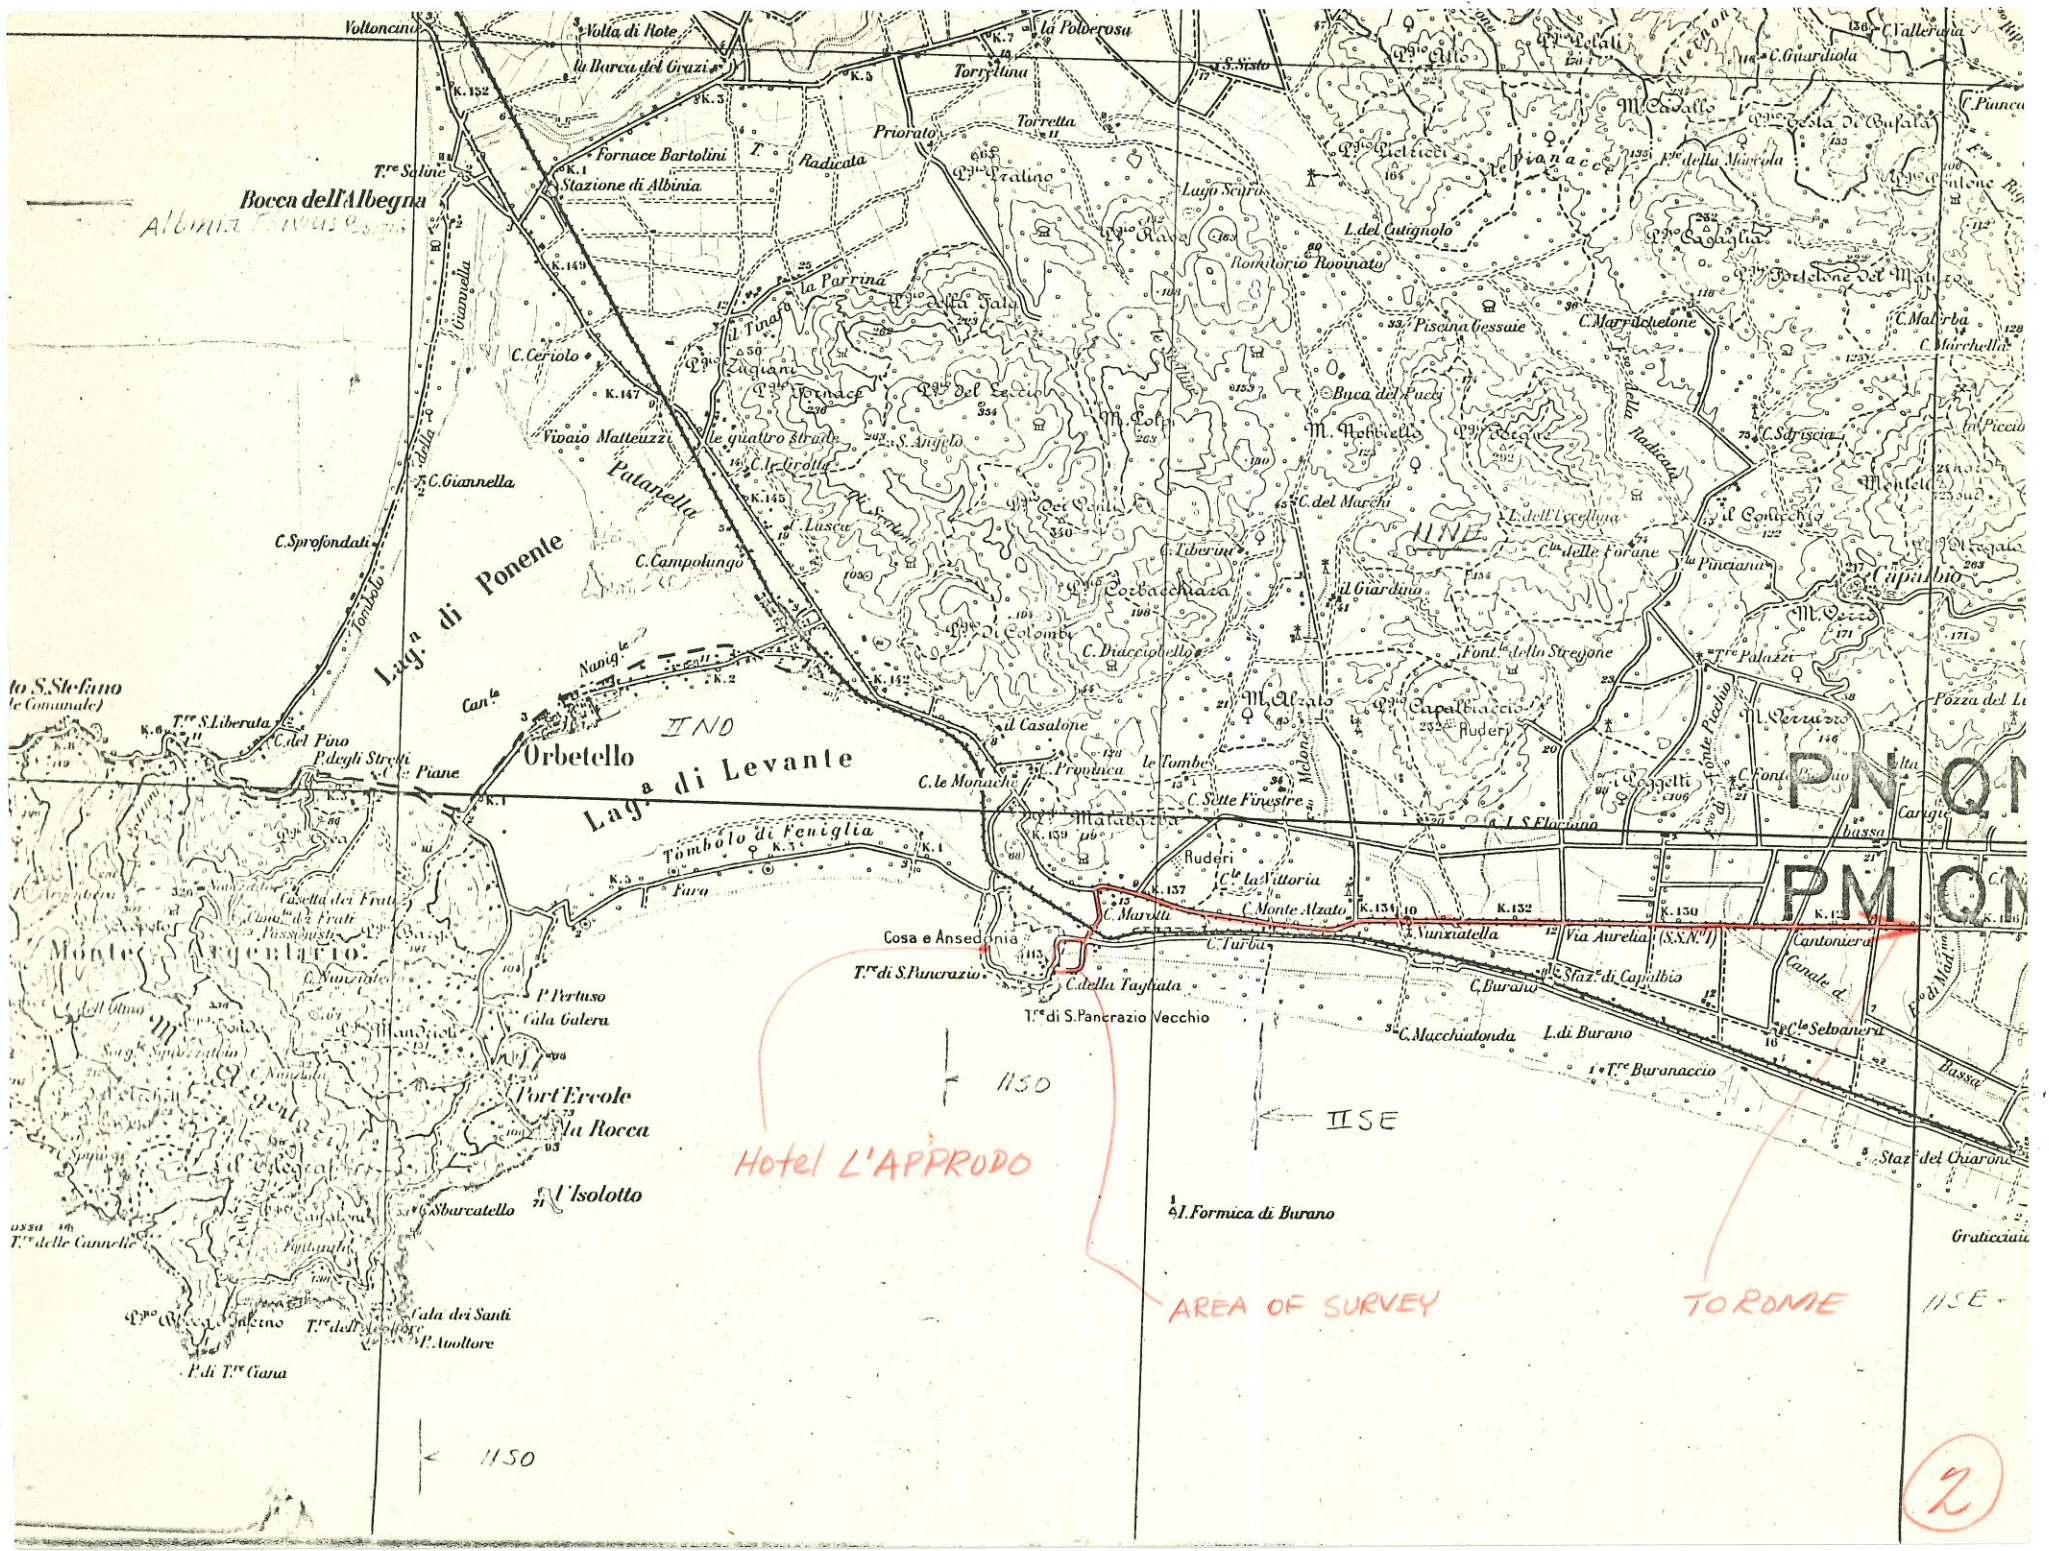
Voltoncino
Volta di Rote
la Barca del Grazi
K.7
la Polverosa
Torrettina
S.Sisto
P.gio Alto
Pod. Poggio Tufali
C.Guardiola
C.Vallerana
K.152
K.3
K.5
Priorato
Torretta
M. Cavallo
Pod. Testa di Bufala
C.Pianca
T.re Saline
K.1
Fornace Bartolini
Radicata
Pod. Pratino
Lago Scuro
Pod. Pietricci
Pianacce
della Marcola
Fontone
Bocca dell'Albegna
Albinia
Stazione di Albinia
Pog.gio Rasi
L.del Cutignolo
Romitorio Roombato
K.149
la Parrina
Pog.gio della Fata
Piscina Gessaie
C.Marruchetone
C.Malerba
C.Marchella
Giannella
C.Ceriolo
il Tinaio
Pog.gio Zagiani
Fornace
Pog.gio del Leccio
M. Lotti
Buca del Pucci
K.147
Vivaio Matteuzzi
le quattro strade
S.Angelo
M. Nobbiello
Radicata
C.Sdriscia
C.Giannella
Patanella
C.la Grotta
K.145
Lasca
C.del Marchi
L.dell'Ucellina
il Conicchio
Pod. Cervia
Mentela
C.Sprofondati
Lag.na di Ponente
C.Campolungo
C.Tiberini
C.lla delle Forane
la Pianciana
Capalbio
Tombolo
Corbacchiaio
il Giardino
M.Gozzo
Pog.gio Colombi
C. Diacciobello
Font. della Stregone
T.re Palazzi
to S.Stefano
le Comunale
Naviglio
K.142
K.2
II NO
Can.le
M.Alzato
Pog.gio Capalbiaccio
Ruderi
M.Cerruzzo
Pozza del L
K.6
T.re S.Liberata
C.del Pino
P.degli Stretti
Piane
Orbetello
Lag.na di Levante
il Casalone
le Tombe
Provinca
C.le Monache
C.Sette Finestre
Poggetti
C.Font.
Chiusa
PN QN
K.1
Matasassa
L.S.Floriano
Caruga
bassa
Tombolo di Feniglia
K.3
K.159
Ruderi
C.la Vittoria
PM QM
Montec Argentario
Casetta dei Frati
Passionisti
Faro
K.137
C.Monte Alzato
K.134
K.132
K.130
Cosa e Ansedonia
C.Marotti
Nunziatella
Via Aurelia (S.S.N.1)
Cantoniera
T.re di S.Pancrazio
C.Turba
C.Burano
Staz.e di Capalbio
C.della Tagliata
P.Pertuso
Cala Galera
T.re di S.Pancrazio Vecchio
C.Macchiatonda
L.di Burano
C.le Selvanera
T.re Buranaccio
Bassa
Port'Ercole
IISO
IISE
la Rocca
Staz.e del Chiarone
Hotel L'APPRODO
l'Isolotto
Sbarcatello
I.Formica di Burano
T.re delle Cannelle
Graticciaia
Cala dei Santi
AREA OF SURVEY
TORONIE
IISE
P.Avvoltore
P.di T.re Ciana
IISO
2